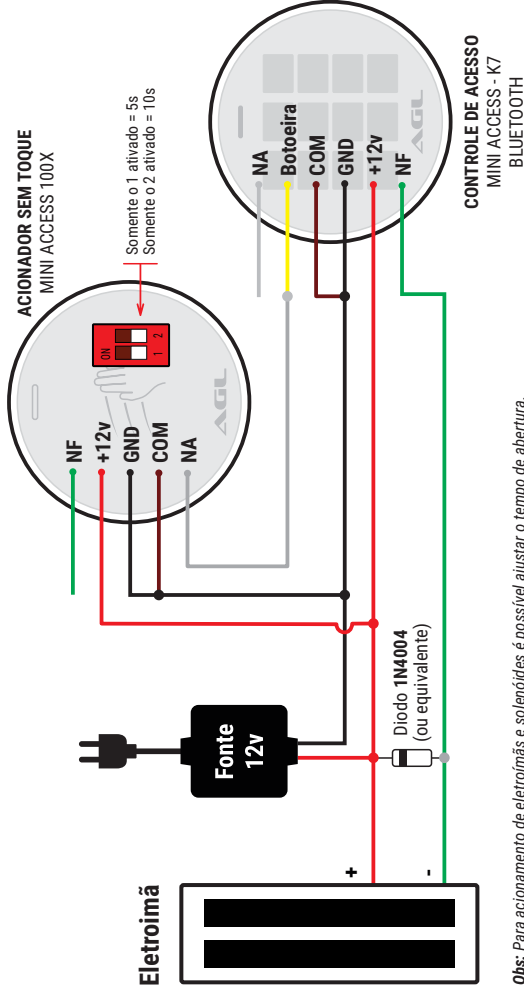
ACIONADOR SEM TOQUE
MINI ACCESS 100X

Somente o 1 ativado = 5s
Somente o 2 ativado = 10s

ON
1 2

NF
+12v
GND
COM
NA

AGL

NA
Botoeira
COM
GND
+12v
NF

AGL

CONTROLE DE ACESSO
MINI ACCESS - K7
BLUETOOTH

Fonte
12v

Diodo 1N4004
(ou equivalente)

Eletroimã
+
-

Obs: Para acionamento de eletroímãs e solenóides é possível ajustar o tempo de abertura.